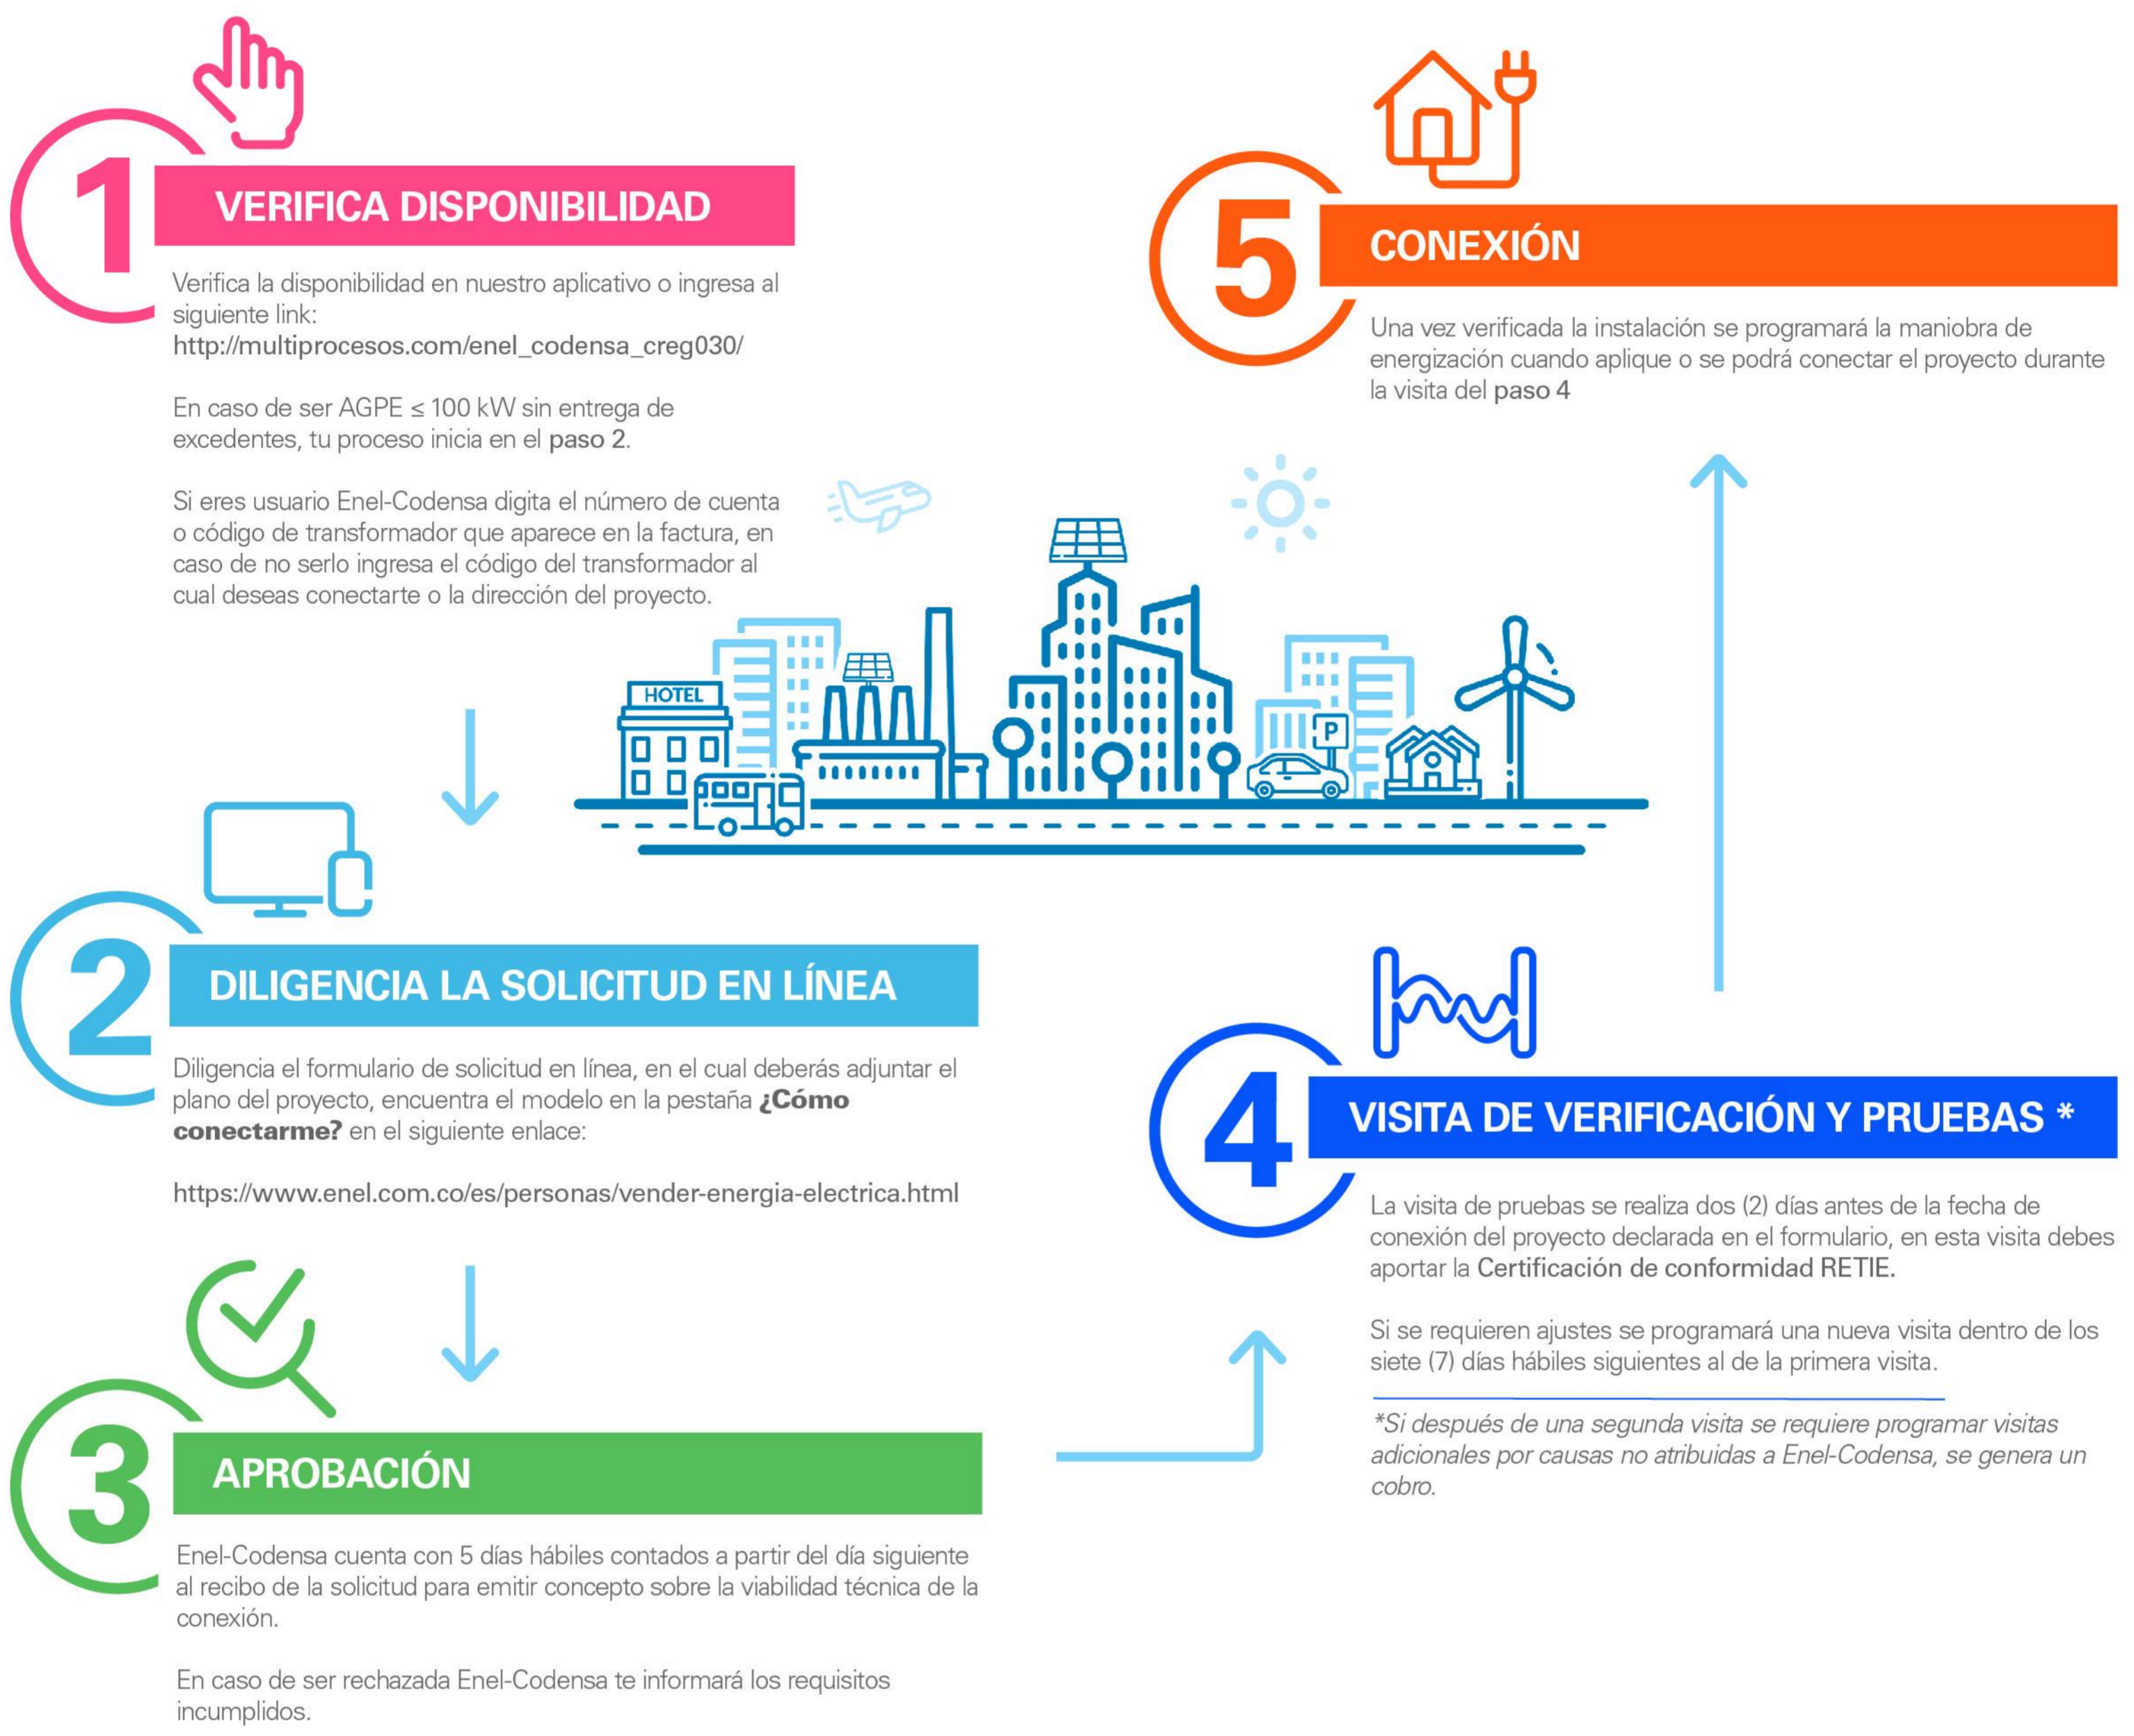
1 VERIFICA DISPONIBILIDAD

Verifica la disponibilidad en nuestro aplicativo o ingresa al siguiente link:
http://multiprocesos.com/enel_codensa_creg030/

En caso de ser AGPE ≤ 100 kW sin entrega de excedentes, tu proceso inicia en el paso 2.

Si eres usuario Enel-Codensa digita el número de cuenta o código de transformador que aparece en la factura, en caso de no serlo ingresa el código del transformador al cual deseas conectarte o la dirección del proyecto.

HOTEL

P

2 DILIGENCIA LA SOLICITUD EN LÍNEA

Diligencia el formulario de solicitud en línea, en el cual deberás adjuntar el plano del proyecto, encuentra el modelo en la pestaña ¿Cómo conectarme? en el siguiente enlace:

https://www.enel.com.co/es/personas/vender-energia-electrica.html

3 APROBACIÓN

Enel-Codensa cuenta con 5 días hábiles contados a partir del día siguiente al recibo de la solicitud para emitir concepto sobre la viabilidad técnica de la conexión.

En caso de ser rechazada Enel-Codensa te informará los requisitos incumplidos.

5 CONEXIÓN

Una vez verificada la instalación se programará la maniobra de energización cuando aplique o se podrá conectar el proyecto durante la visita del paso 4

4 VISITA DE VERIFICACIÓN Y PRUEBAS *

La visita de pruebas se realiza dos (2) días antes de la fecha de conexión del proyecto declarada en el formulario, en esta visita debes aportar la Certificación de conformidad RETIE.

Si se requieren ajustes se programará una nueva visita dentro de los siete (7) días hábiles siguientes al de la primera visita.

*Si después de una segunda visita se requiere programar visitas adicionales por causas no atribuidas a Enel-Codensa, se genera un cobro.